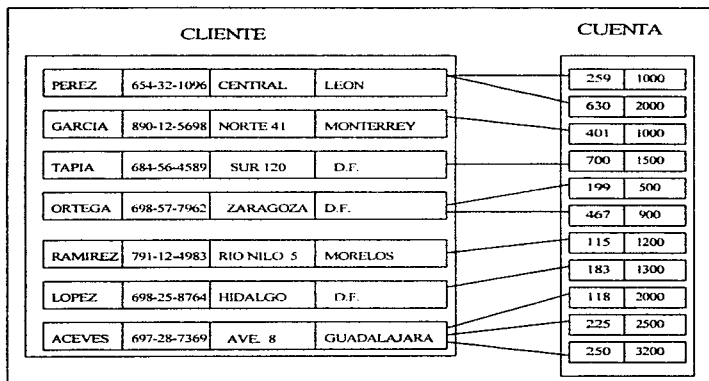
CLIENTE

| PEREZ | 654-32-1096 | CENTRAL | LEON |
|---|---|---|---|
| GARCIA | 890-12-5698 | NORTE 41 | MONTERREY |
| TAPIA | 684-56-4589 | SUR 120 | D.F. |
| ORTEGA | 698-57-7962 | ZARAGOZA | D.F. |
| RAMIREZ | 791-12-4983 | RIO NILO 5 | MORELOS |
| LOPEZ | 698-25-8764 | HIDALGO | D.F. |
| ACEVES | 697-28-7369 | AVE. 8 | GUADALAJARA |

CUENTA

| 259 | 1000 |
|---|---|
| 630 | 2000 |
| 401 | 1000 |
| 700 | 1500 |
| 199 | 500 |
| 467 | 900 |
| 115 | 1200 |
| 183 | 1300 |
| 118 | 2000 |
| 225 | 2500 |
| 250 | 3200 |